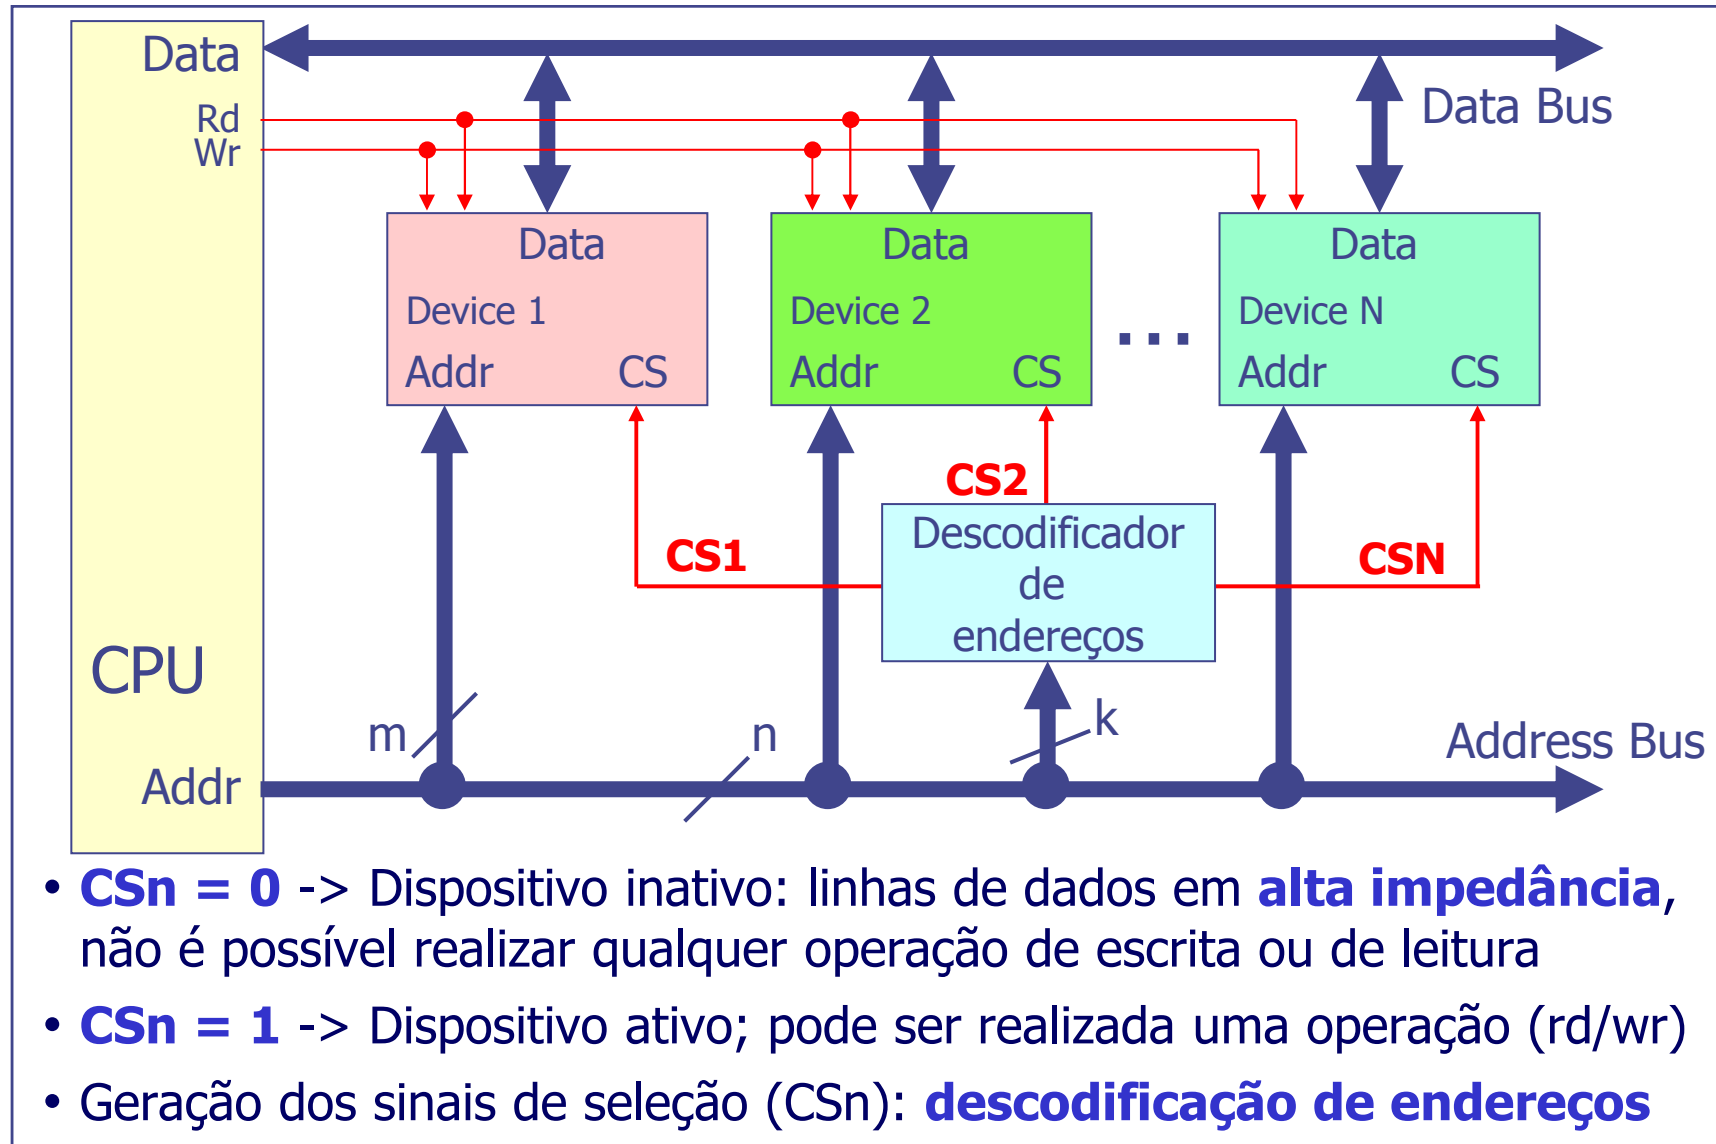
Data
Rd
Wr
Data Bus
Data
Device 1
Addr CS
Data
Device 2
Addr CS
...
Data
Device N
Addr CS
CS2
CS1
Descodificador de endereços
CSN
CPU
m
n
k
Address Bus
Addr

• **CSn = 0** -> Dispositivo inativo: linhas de dados em **alta impedância**, não é possível realizar qualquer operação de escrita ou de leitura

• **CSn = 1** -> Dispositivo ativo; pode ser realizada uma operação (rd/wr)

• Geração dos sinais de seleção (CSn): **descodificação de endereços**